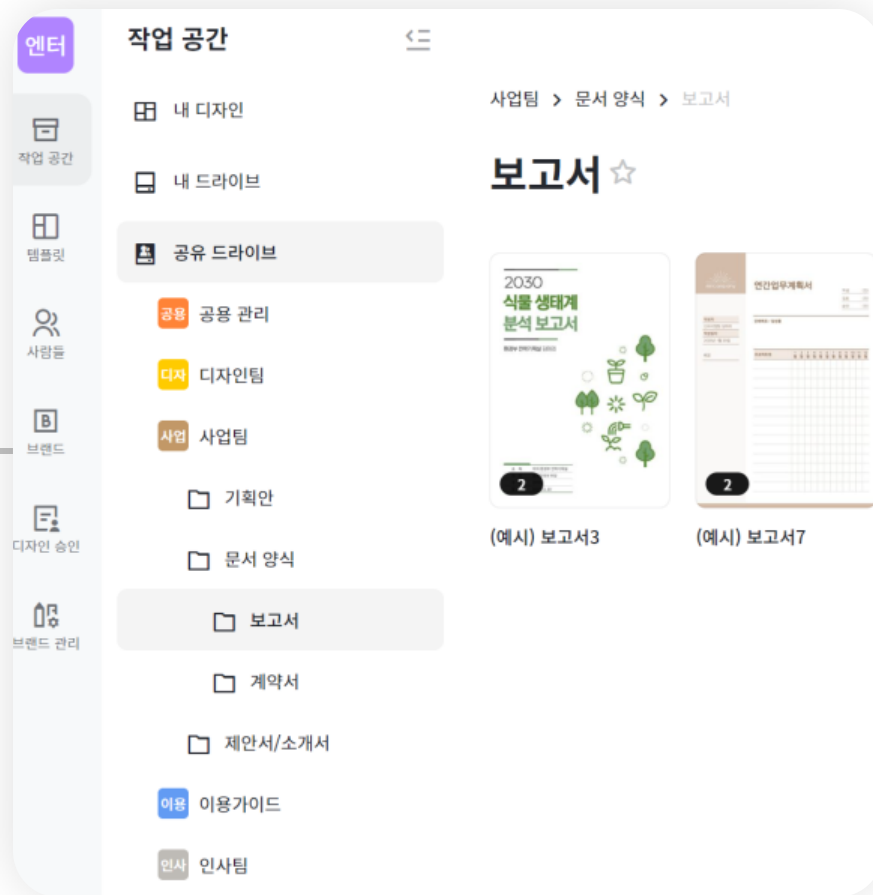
엔터

작업 공간

템플릿

사람들

브랜드

디자인 승인

브랜드 관리

작업 공간

내 디자인

내 드라이브

공유 드라이브

공용 공용 관리

디자 디자인팀

사업 사업팀

기획안

문서 양식

보고서

계약서

제안서/소개서

이용 이용가이드

인사 인사팀

사업팀 > 문서 양식 > 보고서

보고서 ☆

2030 식물 생태계 분석 보고서

2

연간업무계획서

2

(예시) 보고서3

(예시) 보고서7